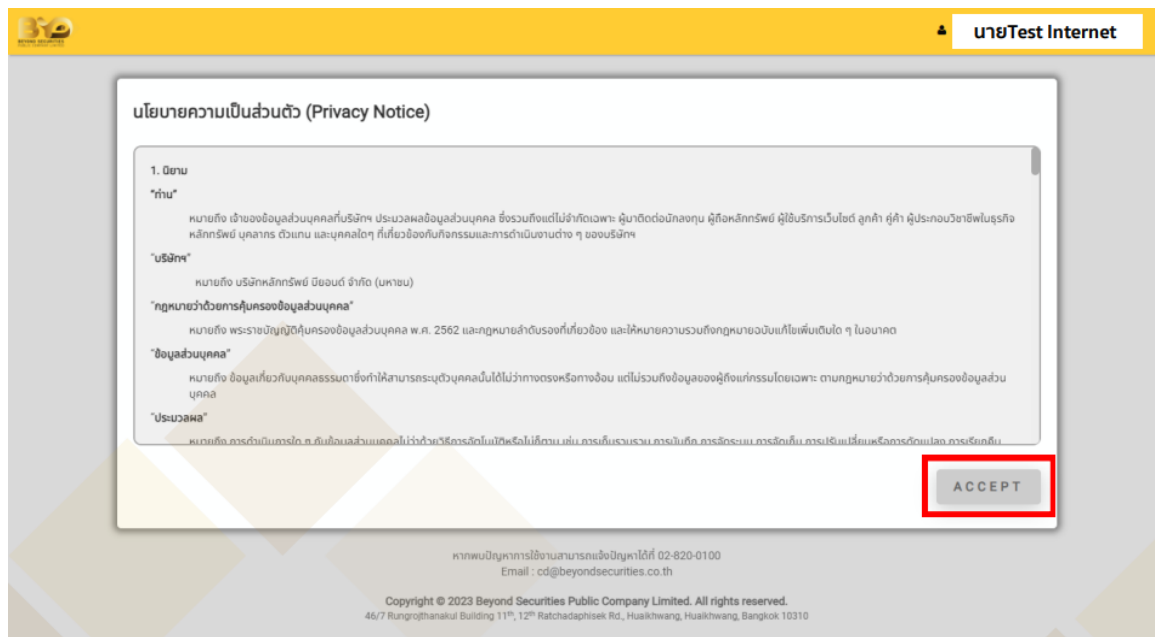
BYD
BEYOND SECURITIES

นายTest Internet

นโยบายความเป็นส่วนตัว (Privacy Notice)

1. นิยาม

"ท่าน"

หมายถึง เจ้าของข้อมูลส่วนบุคคลที่บริษัทฯ ประมวลผลข้อมูลส่วนบุคคล ซึ่งรวมถึงแต่ไม่จำกัดเฉพาะ ผู้มาติดต่อนักลงทุน ผู้ถือหลักทรัพย์ ผู้ใช้บริการเว็บไซต์ ลูกค้า คู่ค้า ผู้ประกอบวิชาชีพในธุรกิจหลักทรัพย์ บุคลากร ตัวแทน และบุคคลใดๆ ที่เกี่ยวข้องกับกิจกรรมและการดำเนินงานต่าง ๆ ของบริษัทฯ

"บริษัทฯ"

หมายถึง บริษัทหลักทรัพย์ บียอนด์ จำกัด (มหาชน)

"กฎหมายว่าด้วยการคุ้มครองข้อมูลส่วนบุคคล"

หมายถึง พระราชบัญญัติคุ้มครองข้อมูลส่วนบุคคล พ.ศ. 2562 และกฎหมายลำดับรองที่เกี่ยวข้อง และให้หมายความรวมถึงกฎหมายฉบับแก้ไขเพิ่มเติมใด ๆ ในอนาคต

"ข้อมูลส่วนบุคคล"

หมายถึง ข้อมูลเกี่ยวกับบุคคลธรรมดาซึ่งทำให้สามารถระบุตัวบุคคลนั้นได้ไม่ว่าทางตรงหรือทางอ้อม แต่ไม่รวมถึงข้อมูลของผู้ถึงแก่กรรมโดยเฉพาะ ตามกฎหมายว่าด้วยการคุ้มครองข้อมูลส่วนบุคคล

"ประมวลผล"

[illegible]

ACCEPT

หากพบปัญหาการใช้งานสามารถแจ้งปัญหาได้ที่ 02-820-0100
Email : cd@beyondsecurities.co.th

Copyright © 2023 Beyond Securities Public Company Limited. All rights reserved.
46/7 Rungrojthanakul Building 11th, 12th Ratchadaphisek Rd., Huaikhwang, Huaikhwang, Bangkok 10310